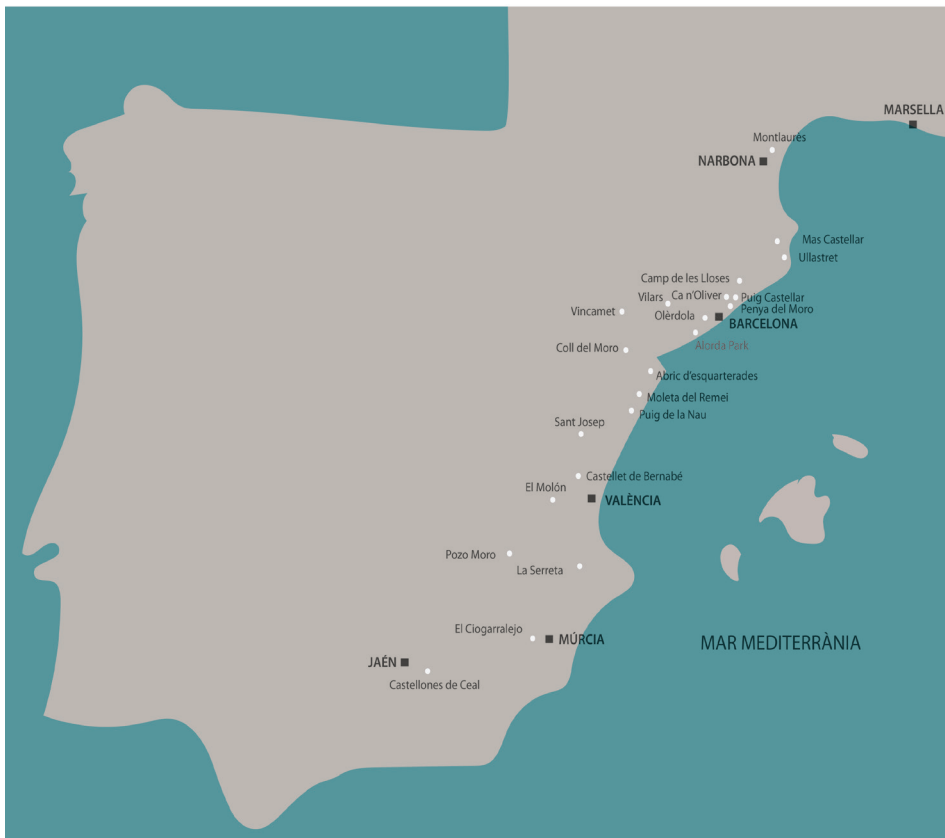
MARSELLA
Montlaurès
NARBONA
Mas Castellar
Ullastret
Camp de les Lloses
Vilars
Ca n'Oliver
Puig Castellar
Penya del Moro
Vincamet
Olèrdola
BARCELONA
Alorda Park
Coll del Moro
Abric d'esquarterades
Moleta del Remei
Puig de la Nau
Sant Josep
Castellet de Bernabé
El Molón
VALÈNCIA
Pozo Moro
La Serreta
El Ciogarralejo
MÚRCIA
JAÉN
Castellones de Ceal
MAR MEDITERRÀNIA